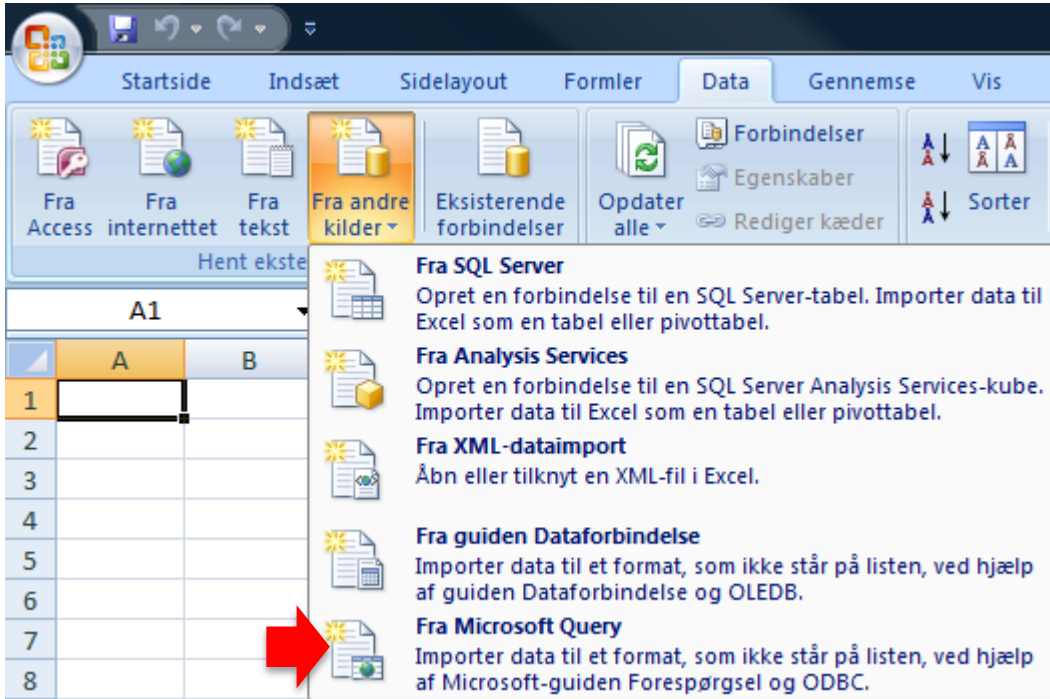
Startside Indsæt Sidelayout Formler Data Gennemse Vis

Fra Access
Fra internettet
Fra tekst
Fra andre kilder
Eksisterende forbindelser
Hent ekste
Opdater alle
Forbindelser
Egenskaber
Rediger kæder
Sorter

A1

A B
1
2
3
4
5
6
7
8

**Fra SQL Server**
Opret en forbindelse til en SQL Server-tabel. Importer data til Excel som en tabel eller pivottabel.

**Fra Analysis Services**
Opret en forbindelse til en SQL Server Analysis Services-kube. Importer data til Excel som en tabel eller pivottabel.

**Fra XML-dataimport**
Åbn eller tilknyt en XML-fil i Excel.

**Fra guiden Dataforbindelse**
Importer data til et format, som ikke står på listen, ved hjælp af guiden Dataforbindelse og OLEDB.

**Fra Microsoft Query**
Importer data til et format, som ikke står på listen, ved hjælp af Microsoft-guiden Forespørgsel og ODBC.